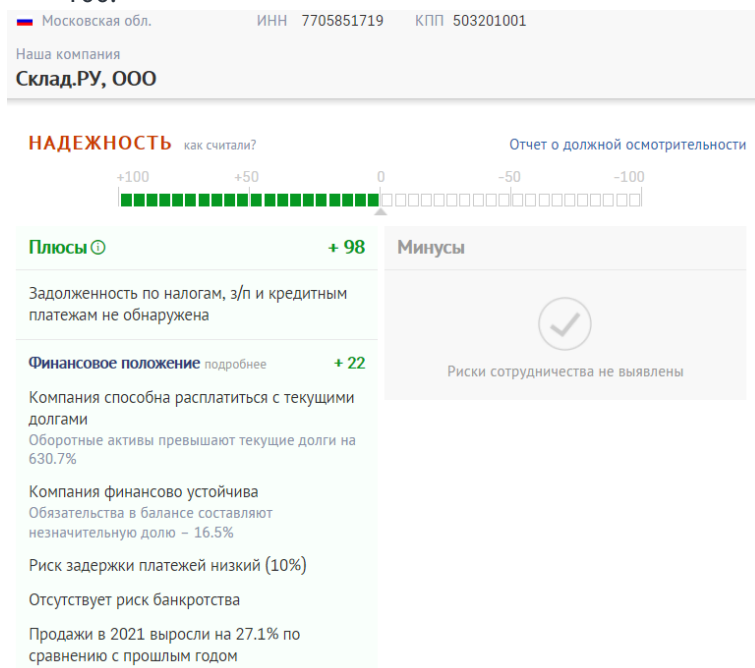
Московская обл.     ИНН 7705851719     КПП 503201001

Наша компания
Склад.РУ, ООО

НАДЕЖНОСТЬ как считали?

Отчет о должной осмотрительности

+100     +50     0     -50     -100

Плюсы ⓘ     + 98

Минусы

Задолженность по налогам, з/п и кредитным платежам не обнаружена

Риски сотрудничества не выявлены

Финансовое положение подробнее     + 22

Компания способна расплатиться с текущими долгами
Оборотные активы превышают текущие долги на 630.7%

Компания финансово устойчива
Обязательства в балансе составляют незначительную долю – 16.5%

Риск задержки платежей низкий (10%)

Отсутствует риск банкротства

Продажи в 2021 выросли на 27.1% по сравнению с прошлым годом